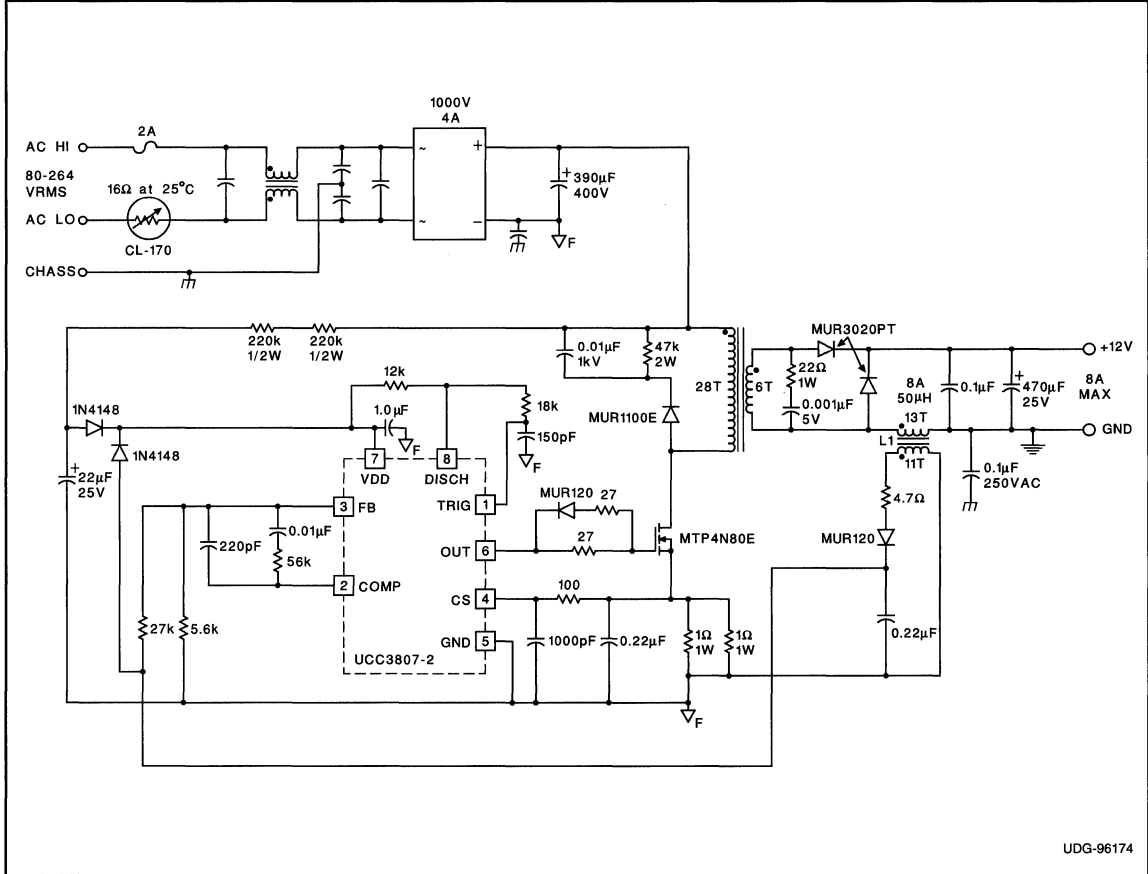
1000V
4A

AC HI
2A
80-264
VRMS
16Ω at 25°C
AC LO
CL-170
CHASS

390µF
400V
F

220k
1/2W
220k
1/2W

0.01µF
1kV
47k
2W
28T
6T
MUR3020PT
22Ω
1W
0.001µF
5V
8A
50µH
13T
L1
11T
0.1µF
470µF
25V
+12V
8A
MAX
GND
0.1µF
250VAC

12k
1N4148
1.0µF
F
18k
1N4148
7
VDD
8
DISCH
150pF
F
MUR1100E
22µF
25V
3
FB
TRIG
1
MUR120
27
0.01µF
220pF
56k
OUT
6
27
MTP4N80E
4.7Ω
MUR120
2
COMP
CS
4
100
27k
5.6k
GND
5
1000pF
0.22µF
1Ω
1W
1Ω
1W
0.22µF
UCC3807-2
F

UDG-96174